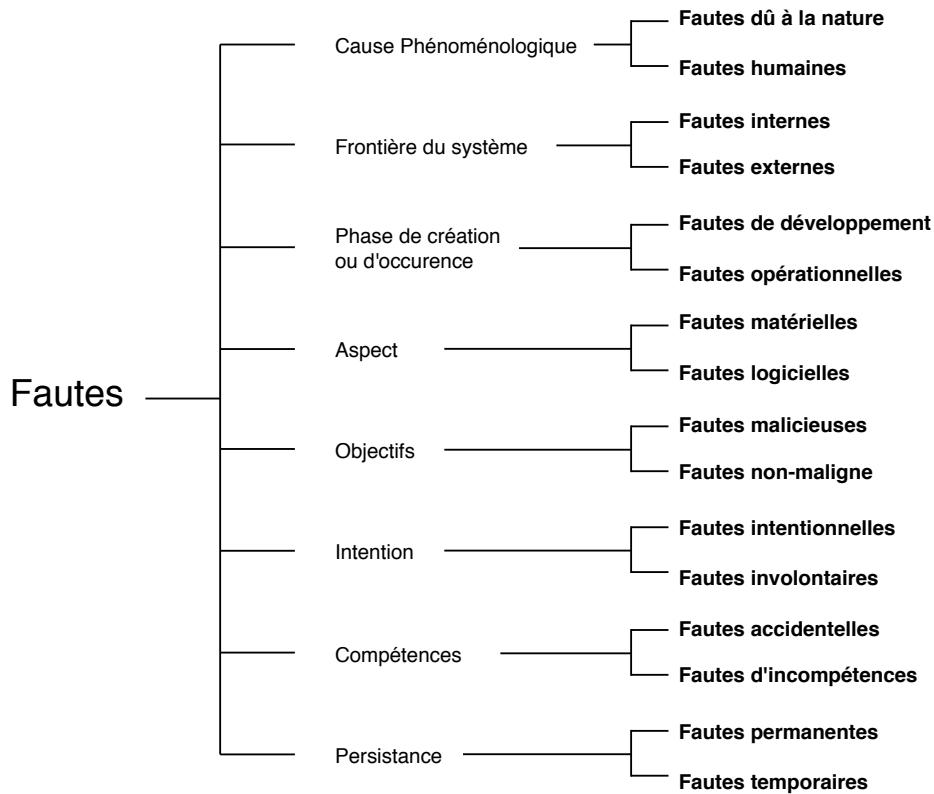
Fautes

Cause Phénoménologique
Fautes dû à la nature
Fautes humaines

Frontière du système
Fautes internes
Fautes externes

Phase de création ou d'occurence
Fautes de développement
Fautes opérationnelles

Aspect
Fautes matérielles
Fautes logicielles

Objectifs
Fautes malicieuses
Fautes non-maligne

Intention
Fautes intentionnelles
Fautes involontaires

Compétences
Fautes accidentelles
Fautes d'incompétences

Persistance
Fautes permanentes
Fautes temporaires